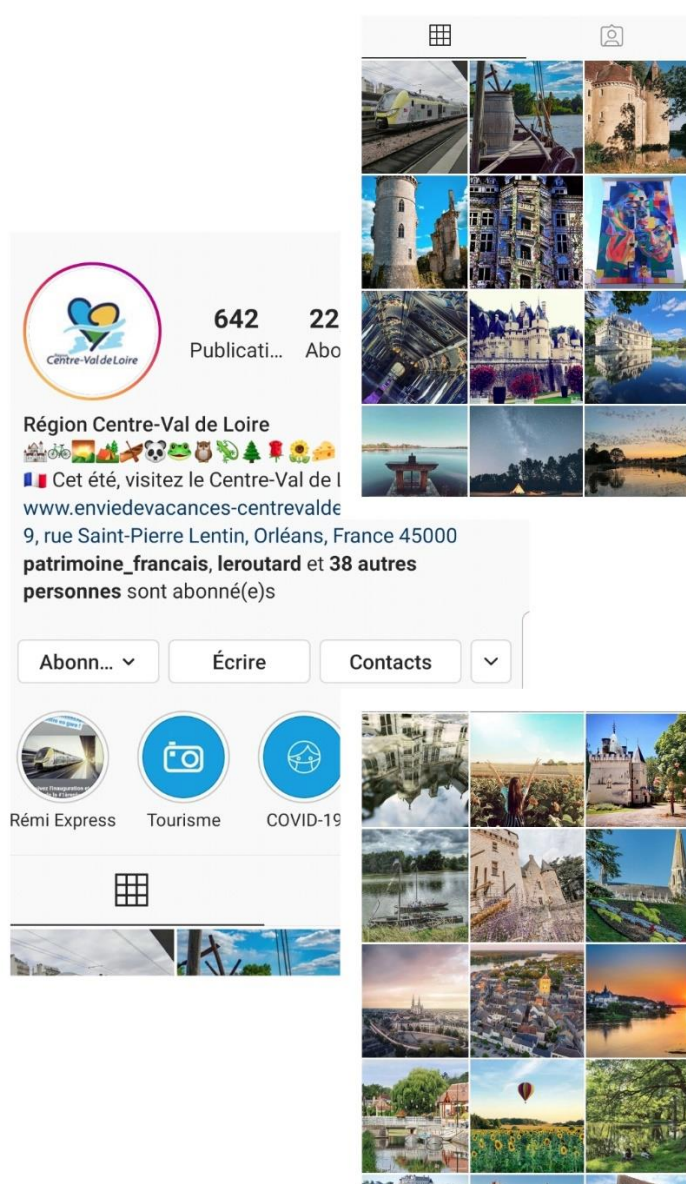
Région Centre-Val de Loire

642 Publicati... 22 Abo

Région Centre-Val de Loire
🏰🚲🌅🏕🛩🐼🐸🦉🦎🌲🌹🌻🧀
🇫🇷 Cet été, visitez le Centre-Val de l
www.enviedevacances-centrevalde
9, rue Saint-Pierre Lentin, Orléans, France 45000
**patrimoine_francais**, **leroutard** et **38 autres personnes** sont abonné(e)s

Abonn... ⌄ Écrire Contacts ⌄

Rémi Express Tourisme COVID-19